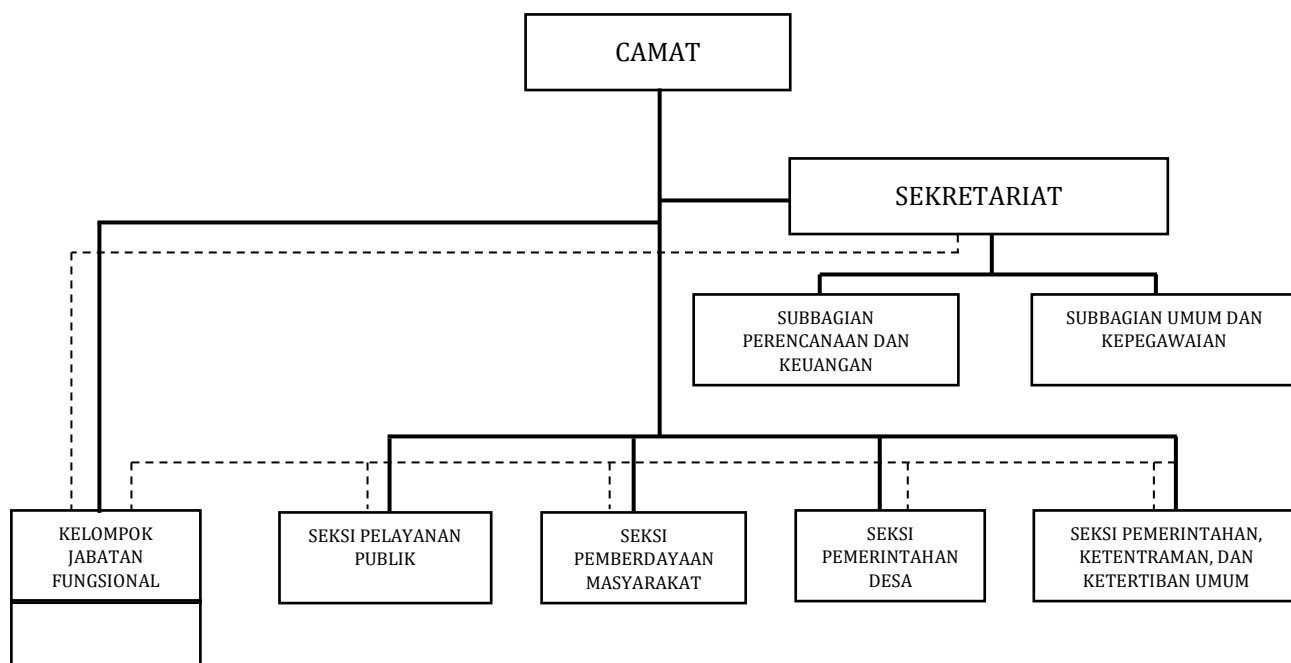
CAMAT

SEKRETARIAT

SUBBAGIAN PERENCANAAN DAN KEUANGAN

SUBBAGIAN UMUM DAN KEPEGAWAIAN

KELOMPOK JABATAN FUNGSIONAL

SEKSI PELAYANAN PUBLIK

SEKSI PEMBERDAYAAN MASYARAKAT

SEKSI PEMERINTAHAN DESA

SEKSI PEMERINTAHAN, KETENTRAMAN, DAN KETERTIBAN UMUM